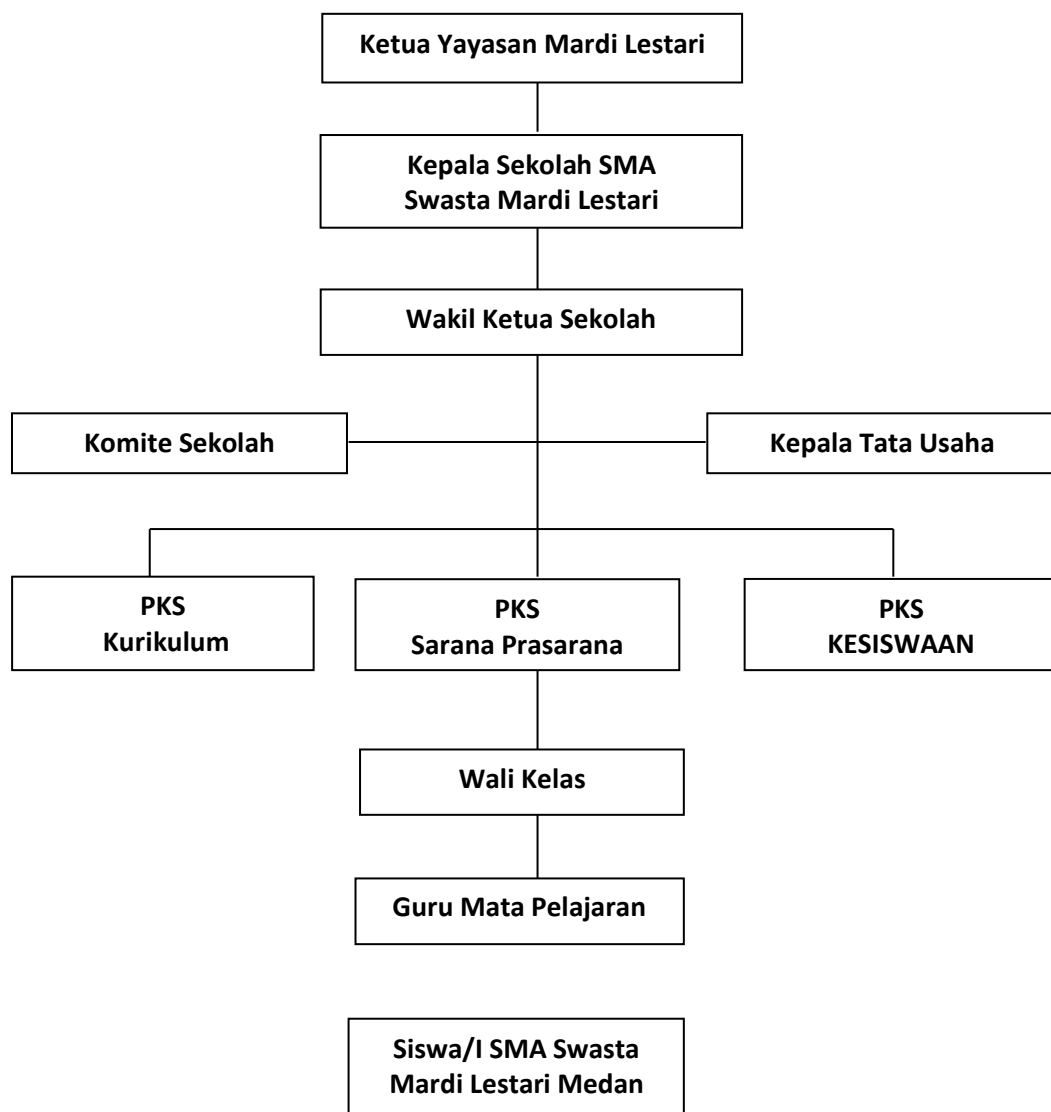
Ketua Yayasan Mardi Lestari

Kepala Sekolah SMA Swasta Mardi Lestari

Wakil Ketua Sekolah

Komite Sekolah

Kepala Tata Usaha

PKS Kurikulum

PKS Sarana Prasarana

PKS KESISWAAN

Wali Kelas

Guru Mata Pelajaran

Siswa/I SMA Swasta Mardi Lestari Medan